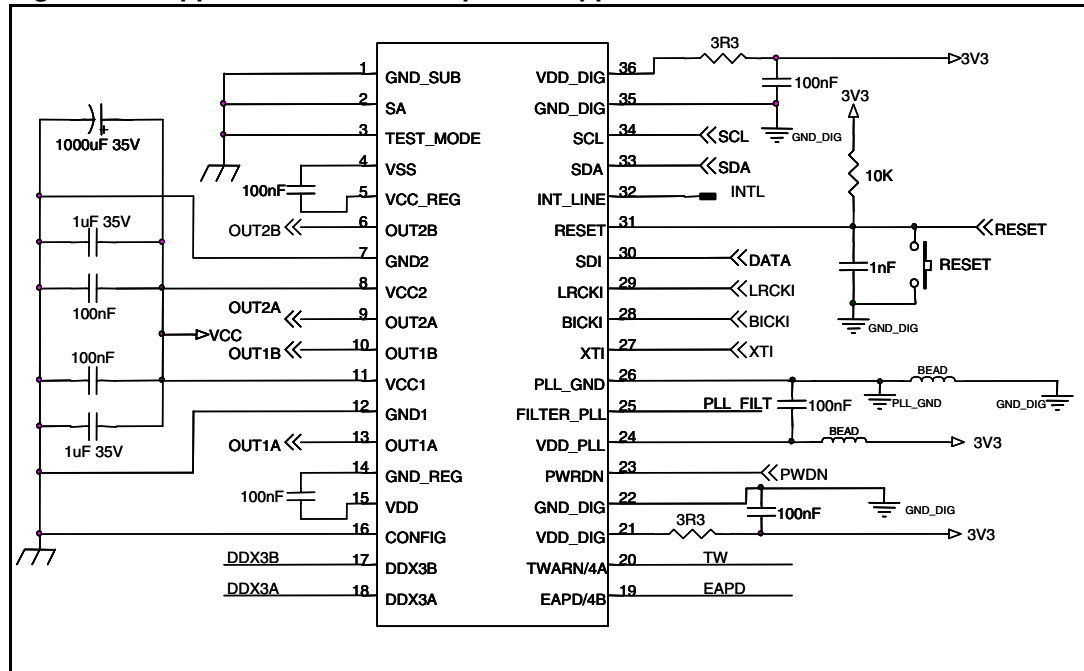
1 GND_SUB
2 SA
3 TEST_MODE
4 VSS
5 VCC_REG
6 OUT2B
7 GND2
8 VCC2
9 OUT2A
10 OUT1B
11 VCC1
12 GND1
13 OUT1A
14 GND_REG
15 VDD
16 CONFIG
17 DDX3B
18 DDX3A

36 VDD_DIG
35 GND_DIG
34 SCL
33 SDA
32 INT_LINE
31 RESET
30 SDI
29 LRCKI
28 BICKI
27 XTI
26 PLL_GND
25 FILTER_PLL
24 VDD_PLL
23 PWRDN
22 GND_DIG
21 VDD_DIG
20 TWARN/4A
19 EAPD/4B

1000uF 35V
100nF
1uF 35V
OUT2B
100nF
OUT2A
VCC
100nF
OUT1B
1uF 35V
OUT1A
100nF
DDX3B
DDX3A

3R3
3V3
100nF
GND_DIG
3V3
SCL
SDA
10K
INTL
RESET
DATA
1nF
RESET
LRCKI
BICKI
GND_DIG
XTI
BEAD
PLL_GND
GND_DIG
PLL_FILT
100nF
BEAD
3V3
PWDN
GND_DIG
100nF
3R3
3V3
TW
EAPD